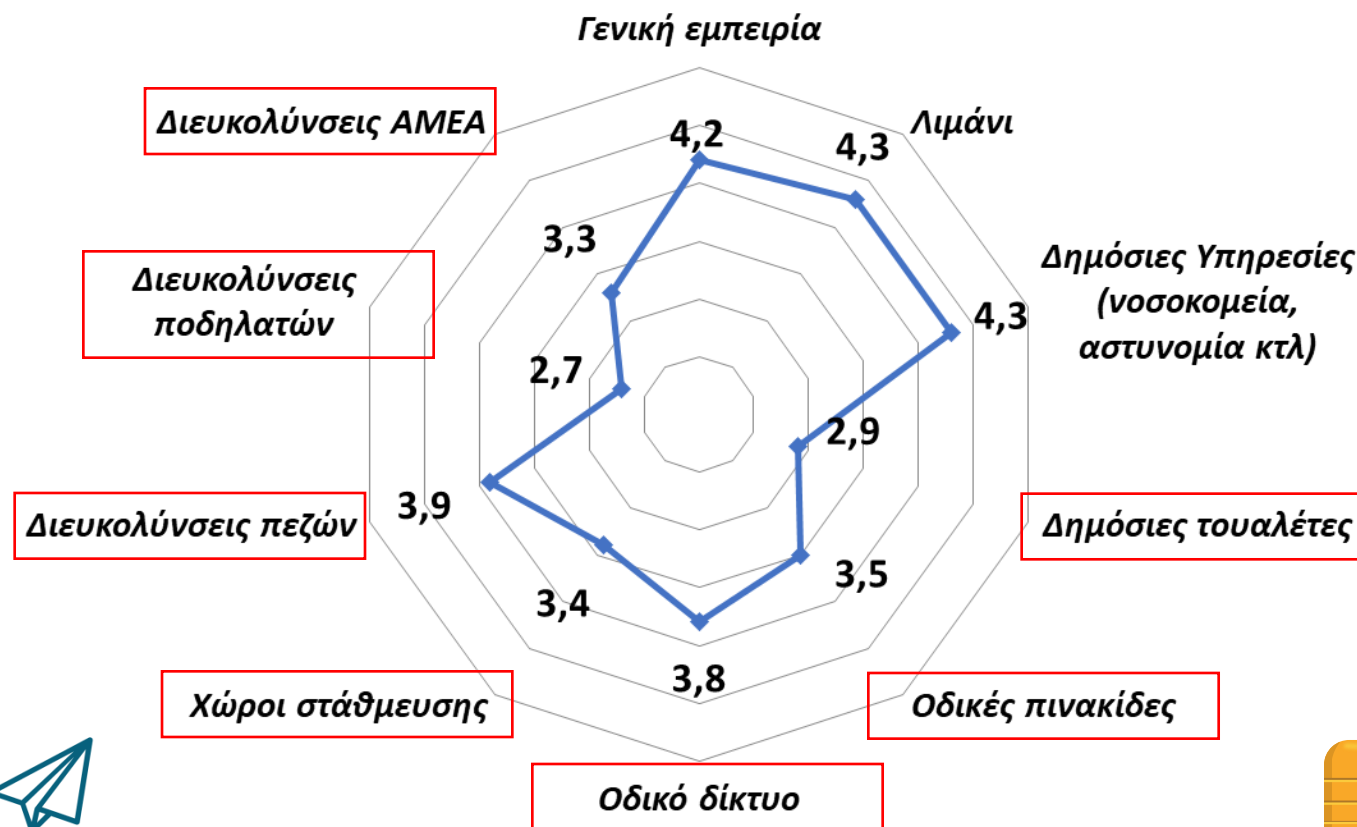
Γενική εμπειρία

Λιμάνι

Δημόσιες Υπηρεσίες (νοσοκομεία, αστυνομία κτλ)

Δημόσιες τουαλέτες

Οδικές πινακίδες

Οδικό δίκτυο

Χώροι στάθμευσης

Διευκολύνσεις πεζών

Διευκολύνσεις ποδηλατών

Διευκολύνσεις ΑΜΕΑ

4,2

4,3

4,3

2,9

3,5

3,8

3,4

3,9

2,7

3,3